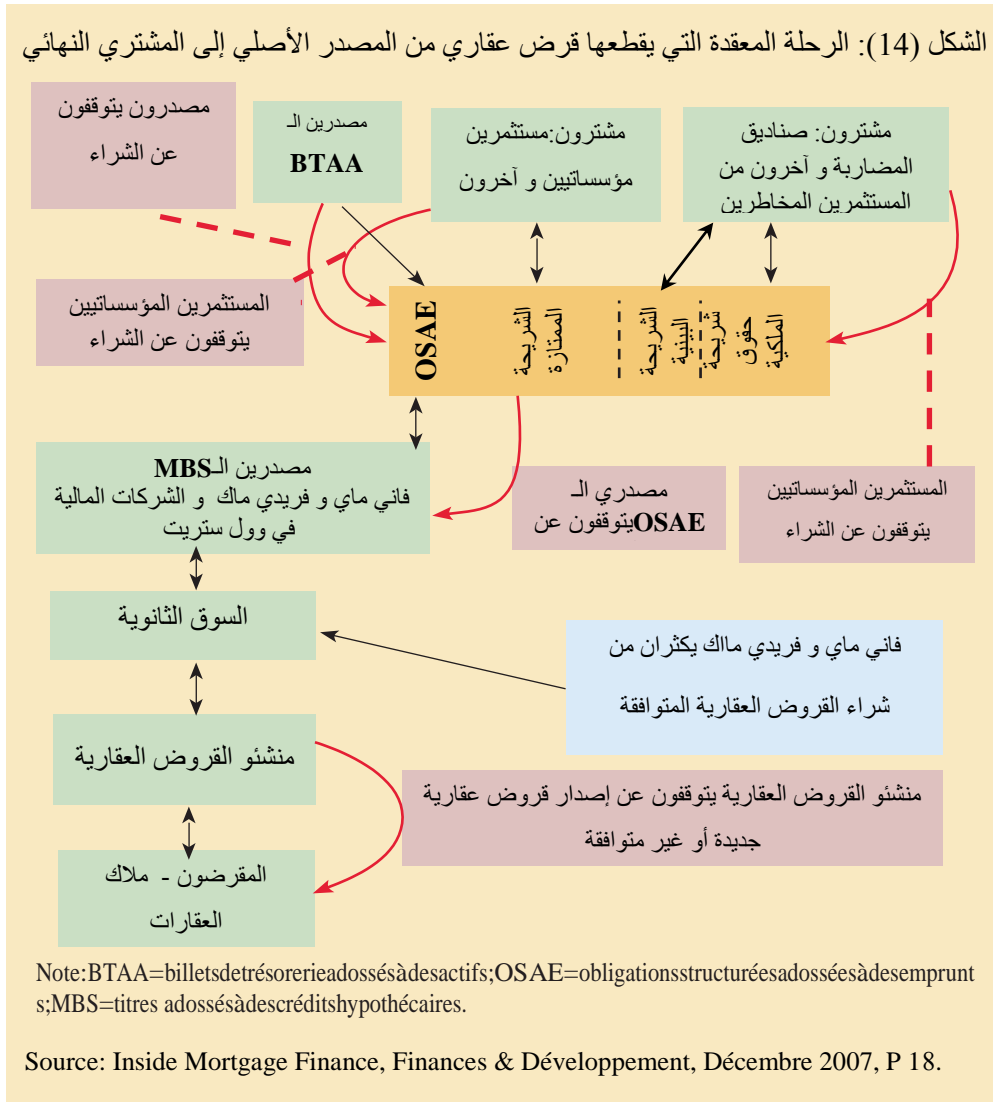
الشكل (14): الرحلة المعقدة التي يقطعها قرض عقاري من المصدر الأصلي إلى المشتري النهائي

مصدرون يتوقفون عن الشراء

مصدرين الـ BTAA

مشترون:مستثمرين مؤسساتيين و آخرون

مشترون: صناديق المضاربة و آخرون من المستثمرين المخاطرين

المستثمرين المؤسساتيين يتوقفون عن الشراء

OSAE

الشريحة الممتازة

الشريحة البينية

شريحة حقوق الملكية

مصدرين الـMBS
فاني ماي و فريدي ماك و الشركات المالية في وول ستريت

مصدري الـ OSAEيتوقفون عن

المستثمرين المؤسساتيين يتوقفون عن الشراء

السوق الثانوية

فاني ماي و فريدي ماك يكثران من شراء القروض العقارية المتوافقة

منشئو القروض العقارية

منشئو القروض العقارية يتوقفون عن إصدار قروض عقارية جديدة أو غير متوافقة

المقرضون - ملاك العقارات

Note:BTAA=billetsdetrésorerieadossésàdesactifs;OSAE=obligationsstructuréesadosséesàdesemprunts;MBS=titres adossésàdescréditshypothécaires.

Source: Inside Mortgage Finance, Finances & Développement, Décembre 2007, P 18.